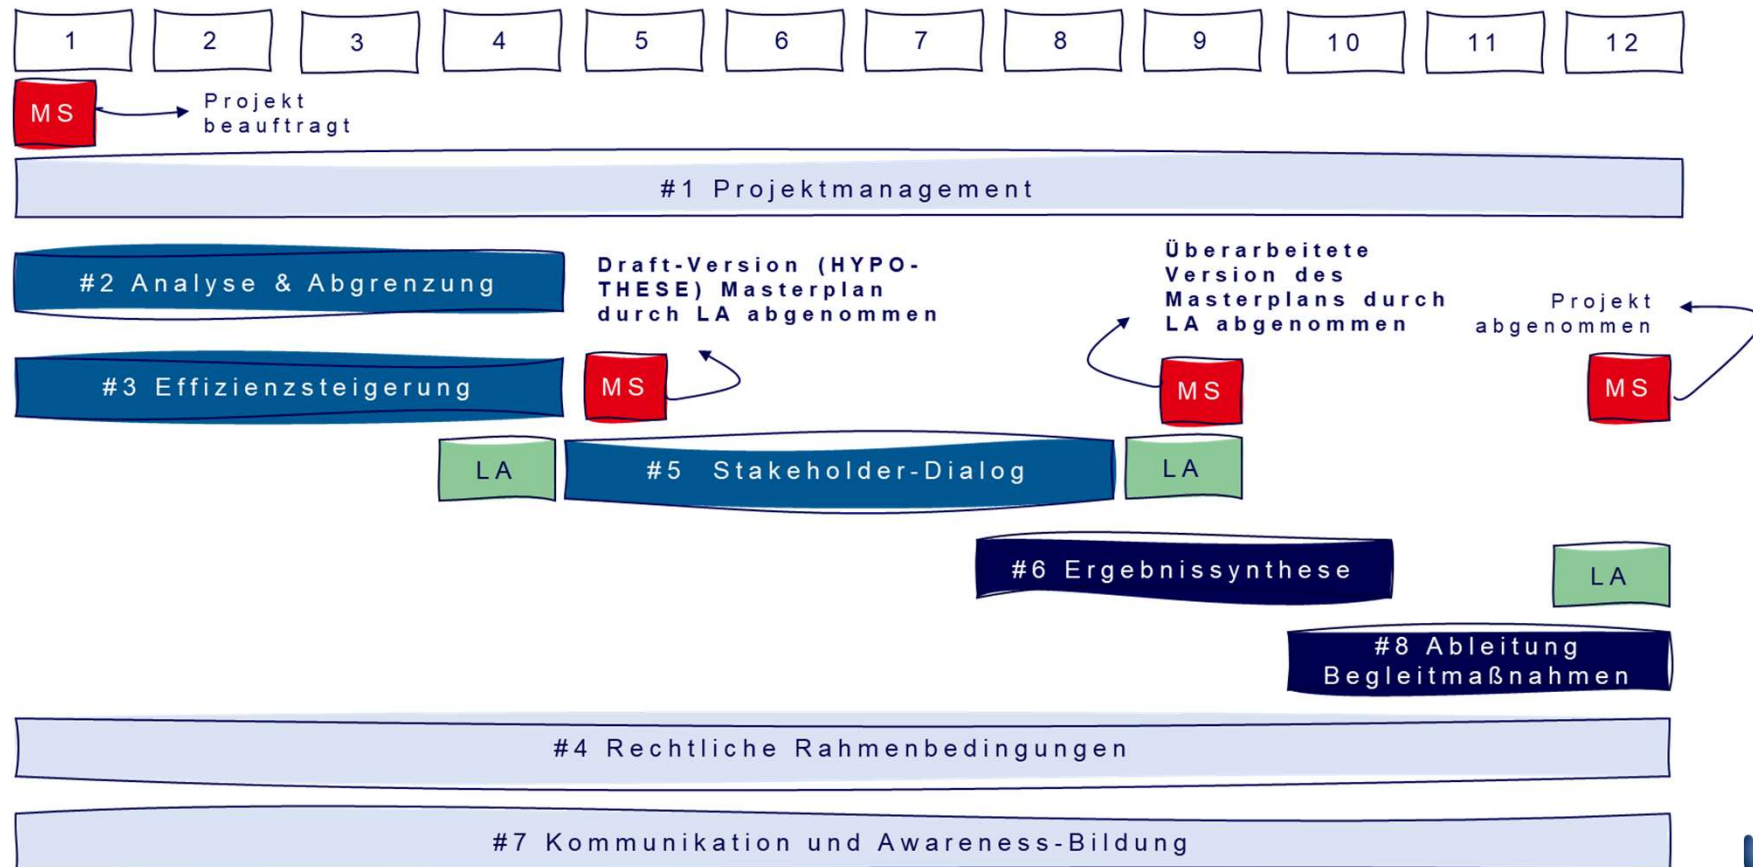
1 2 3 4 5 6 7 8 9 10 11 12

MS Projekt beauftragt

#1 Projektmanagement

#2 Analyse & Abgrenzung

Draft-Version (HYPOTHESE) Masterplan durch LA abgenommen

Überarbeitete Version des Masterplans durch LA abgenommen

Projekt abgenommen

#3 Effizienzsteigerung

MS

MS

MS

LA

#5 Stakeholder-Dialog

LA

#6 Ergebnissynthese

LA

#8 Ableitung Begleitmaßnahmen

#4 Rechtliche Rahmenbedingungen

#7 Kommunikation und Awareness-Bildung